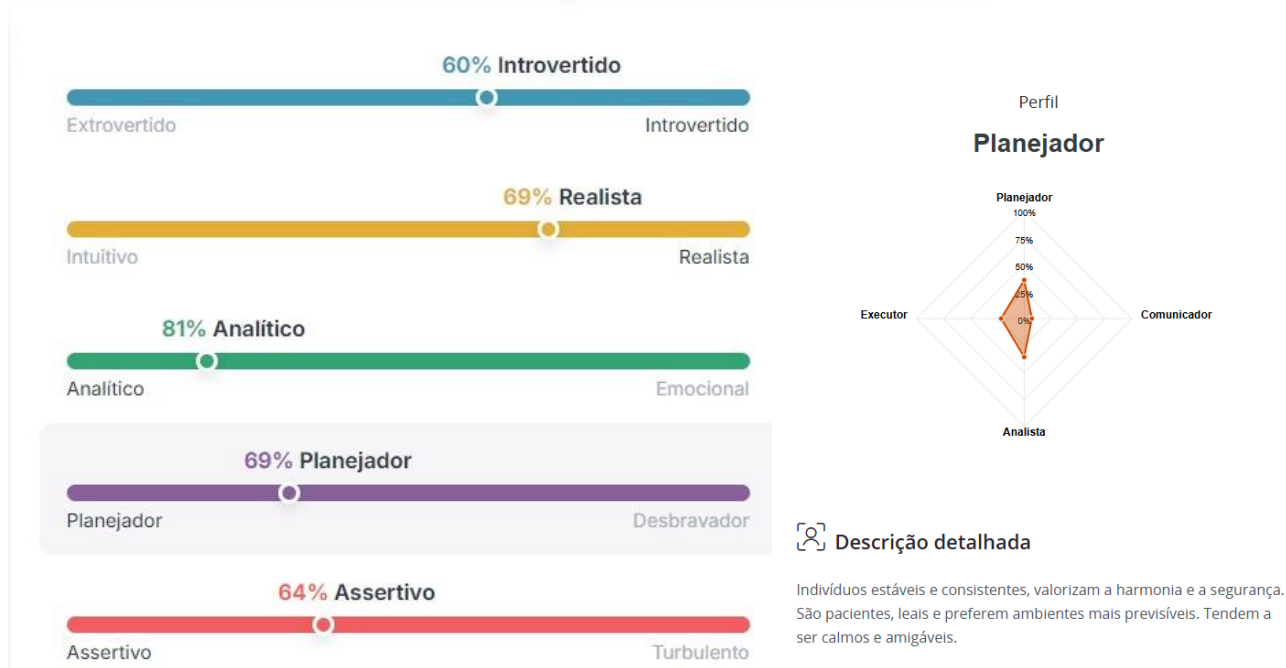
60% Introvertido

Extrovertido Introvertido

69% Realista

Intuitivo Realista

81% Analítico

Analítico Emocional

69% Planejador

Planejador Desbravador

64% Assertivo

Assertivo Turbulento

Perfil

Planejador

Planejador
100%
75%
50%
25%
0%
Executor
Comunicador
Analista

Descrição detalhada

Indivíduos estáveis e consistentes, valorizam a harmonia e a segurança. São pacientes, leais e preferem ambientes mais previsíveis. Tendem a ser calmos e amigáveis.